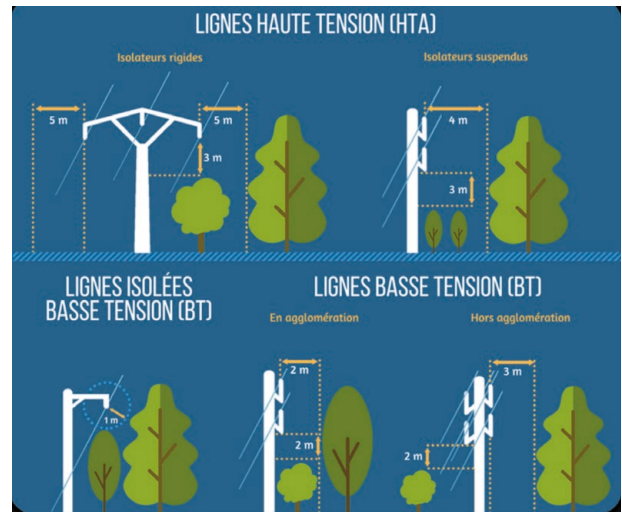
LIGNES HAUTE TENSION (HTA)

Isolateurs rigides

5 m

5 m

3 m

Isolateurs suspendus

4 m

3 m

LIGNES ISOLÉES BASSE TENSION (BT)

1 m

LIGNES BASSE TENSION (BT)

En agglomération

2 m

2 m

Hors agglomération

3 m

2 m